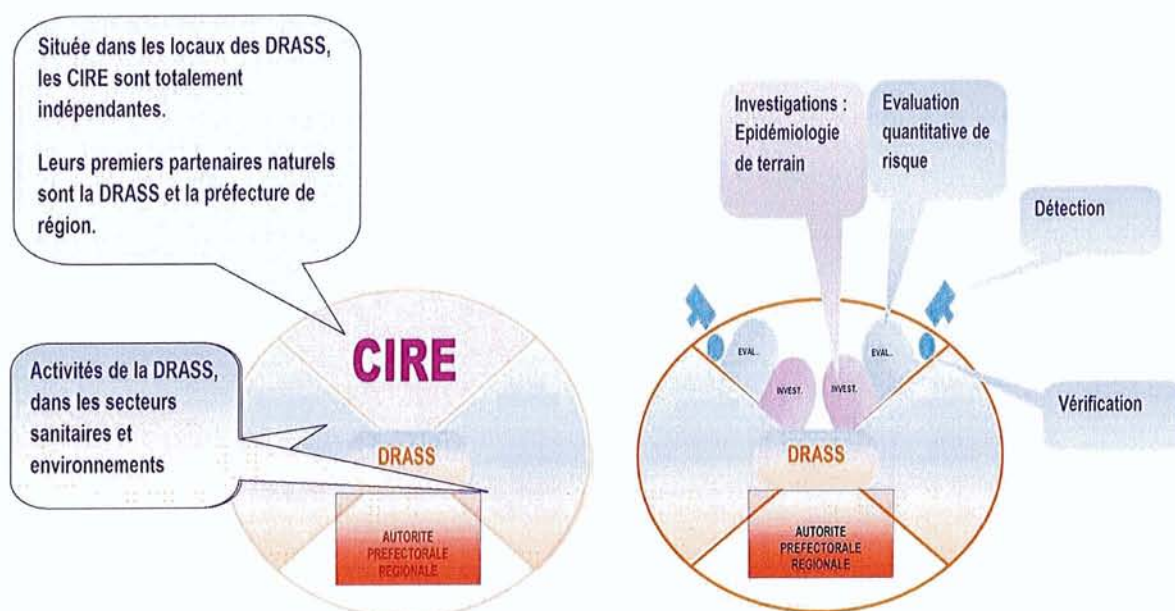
Située dans les locaux des DRASS, les CIRE sont totalement indépendantes.

Leurs premiers partenaires naturels sont la DRASS et la préfecture de région.

CIRE

Activités de la DRASS, dans les secteurs sanitaires et environnements

DRASS

AUTORITE PREFECTORALE REGIONALE

Investigations : Epidémiologie de terrain

Evaluation quantitative de risque

Détection

EVAL.

INVEST.

INVEST.

EVAL.

Vérification

DRASS

AUTORITE PREFECTORALE REGIONALE